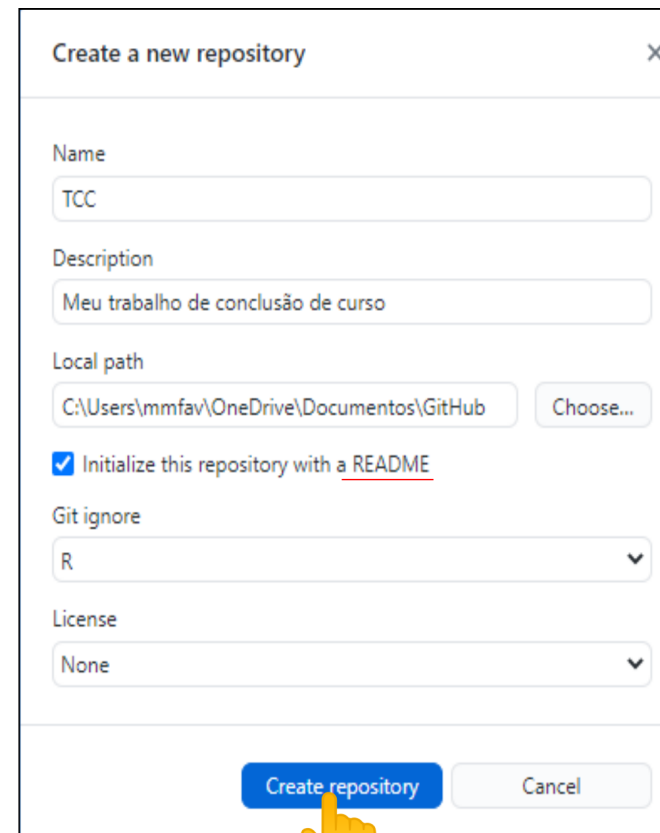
Create a new repository

×

Name

TCC

Description

Meu trabalho de conclusão de curso

Local path

C:\Users\mmfav\OneDrive\Documentos\GitHub

Choose...

Initialize this repository with a README

Git ignore

R

License

None

Create repository

Cancel